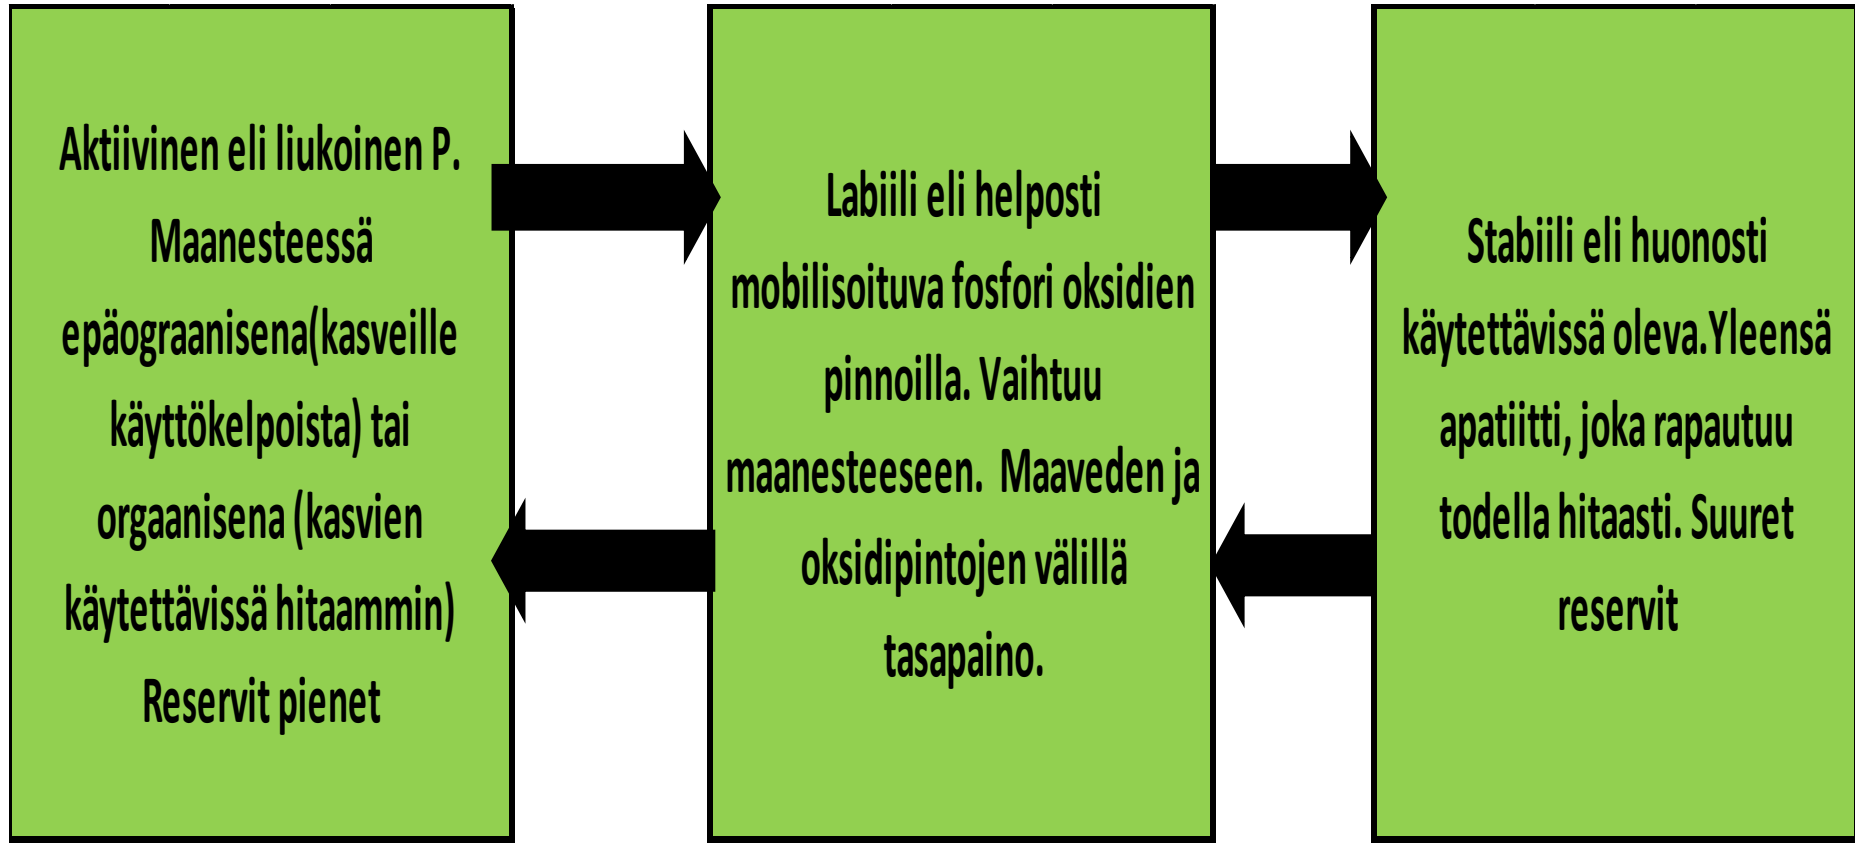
Aktiivinen eli liukoinen P. Maanesteessä epäograanisena(kasveille käyttökelpoista) tai orgaanisena (kasvien käytettävissä hitaammin) Reservit pienet

Labiili eli helposti mobilisoituva fosfori oksidien pinnoilla. Vaihtuu maanesteeseen. Maaveden ja oksidipintojen välillä tasapaino.

Stabiili eli huonosti käytettävissä oleva.Yleensä apatiitti, joka rapautuu todella hitaasti. Suuret reservit